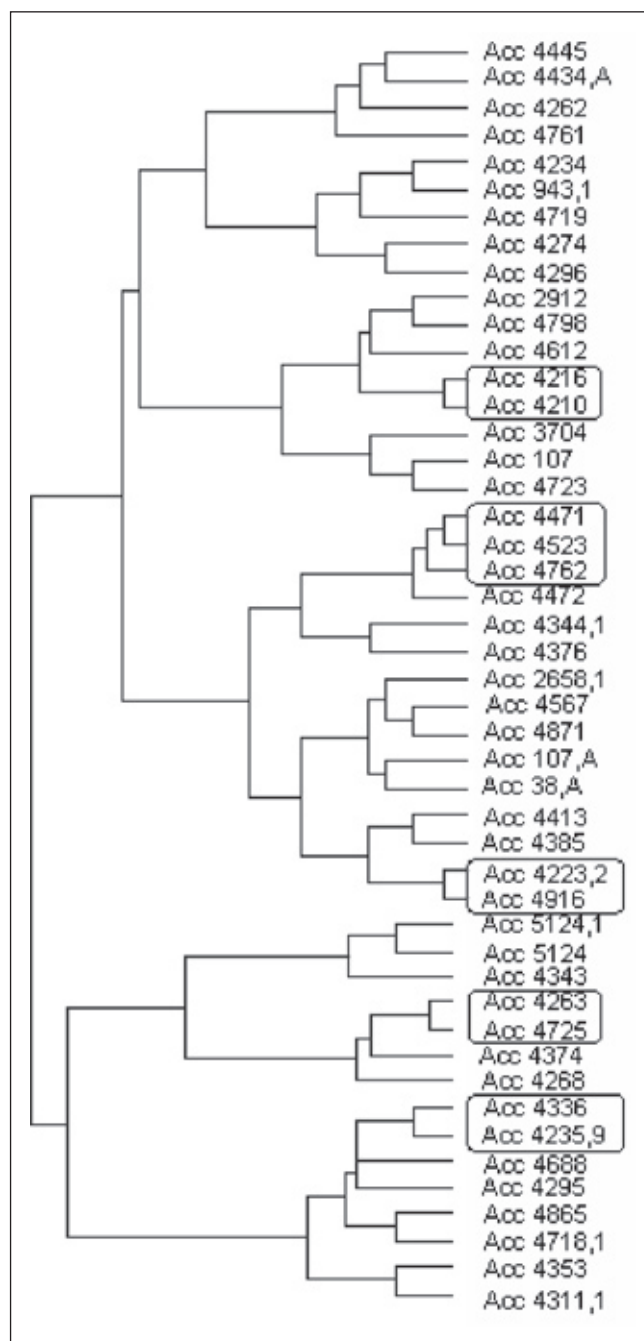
Acc 4445
Acc 4434,A
Acc 4262
Acc 4761
Acc 4234
Acc 943,1
Acc 4719
Acc 4274
Acc 4296
Acc 2912
Acc 4798
Acc 4612
Acc 4216
Acc 4210
Acc 3704
Acc 107
Acc 4723
Acc 4471
Acc 4523
Acc 4762
Acc 4472
Acc 4344,1
Acc 4376
Acc 2658,1
Acc 4567
Acc 4871
Acc 107,A
Acc 38,A
Acc 4413
Acc 4385
Acc 4223,2
Acc 4916
Acc 5124,1
Acc 5124
Acc 4343
Acc 4263
Acc 4725
Acc 4374
Acc 4268
Acc 4336
Acc 4235,9
Acc 4688
Acc 4295
Acc 4865
Acc 4718,1
Acc 4353
Acc 4311,1